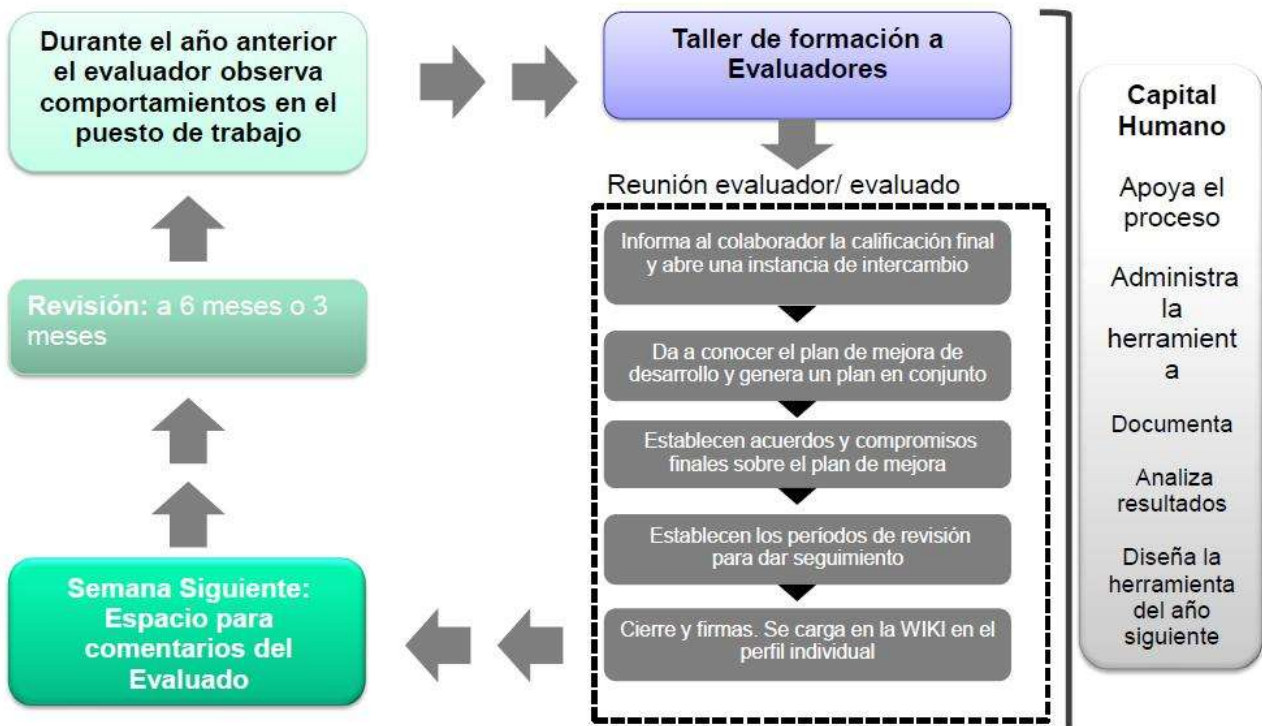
Durante el año anterior el evaluador observa comportamientos en el puesto de trabajo

Taller de formación a Evaluadores

Reunión evaluador/ evaluado

Informa al colaborador la calificación final y abre una instancia de intercambio

Da a conocer el plan de mejora de desarrollo y genera un plan en conjunto

Establecen acuerdos y compromisos finales sobre el plan de mejora

Establecen los períodos de revisión para dar seguimiento

Cierre y firmas. Se carga en la WIKI en el perfil individual

Revisión: a 6 meses o 3 meses

Semana Siguiente: Espacio para comentarios del Evaluado

Capital Humano

Apoya el proceso

Administra la herramient a

Documenta

Analiza resultados

Diseña la herramienta del año siguiente